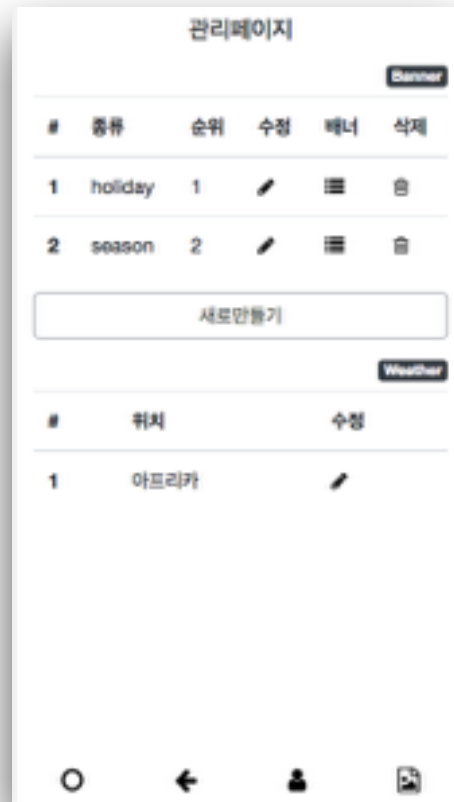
관리페이지

Banner

| # | 종류 | 순위 | 수정 | 배너 | 삭제 |
|---|---|---|---|---|---|
| 1 | holiday | 1 | | | |
| 2 | season | 2 | | | |

새로만들기

Weather

| # | 위치 | 수정 |
|---|---|---|
| 1 | 아프리카 | |